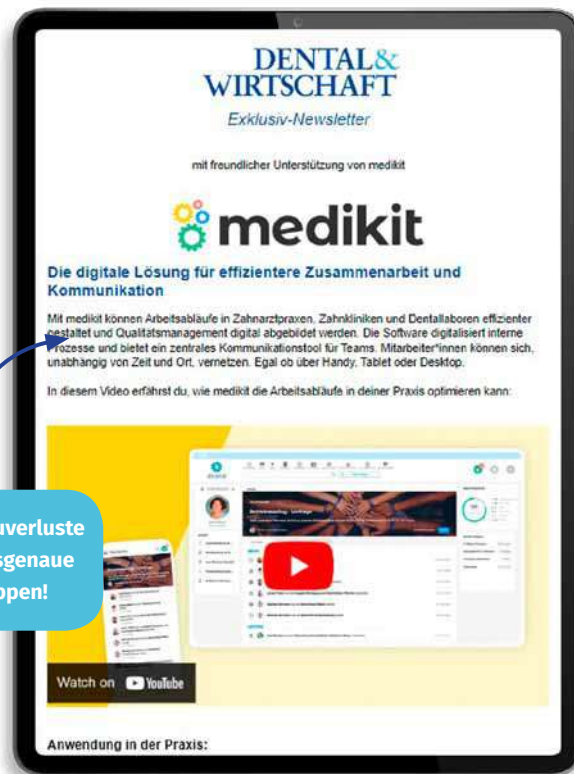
DENTAL&
WIRTSCHAFT
Exklusiv-Newsletter

mit freundlicher Unterstützung von medikit

medikit

Die digitale Lösung für effizientere Zusammenarbeit und Kommunikation

Mit medikit können Arbeitsabläufe in Zahnarztpraxen, Zahnkliniken und Dentallaboren effizienter gestaltet und Qualitätsmanagement digital abgebildet werden. Die Software digitalisiert interne Prozesse und bietet ein zentrales Kommunikationstool für Teams. Mitarbeiter*innen können sich, unabhängig von Zeit und Ort, vernetzen. Egal ob über Handy, Tablet oder Desktop.

In diesem Video erfährst du, wie medikit die Arbeitsabläufe in deiner Praxis optimieren kann:

uverluste
sgenaue
open!

Watch on YouTube

Anwendung in der Praxis: